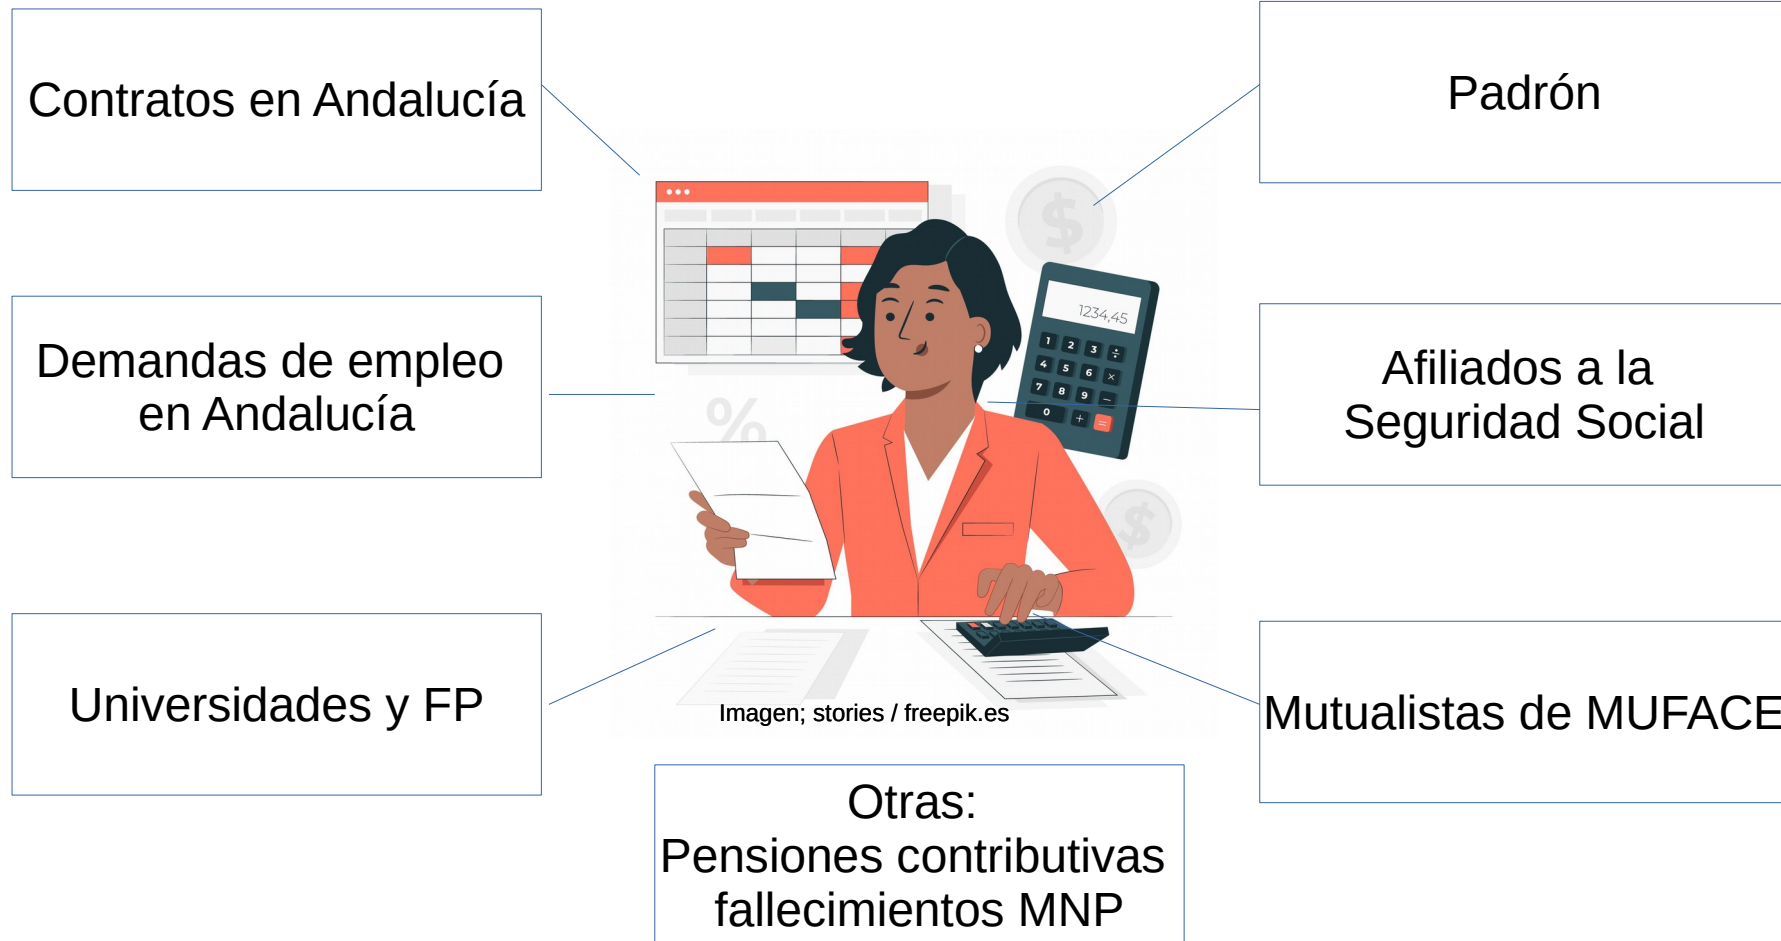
Contratos en Andalucía

Padrón

Demandas de empleo en Andalucía

Afiliados a la Seguridad Social

Universidades y FP

Mutualistas de MUFACE

1234,45

1 2 3 ÷
4 5 6 ×
7 8 9 −
0 + =

%

Imagen; stories / freepik.es

Otras:
Pensiones contributivas
fallecimientos MNP